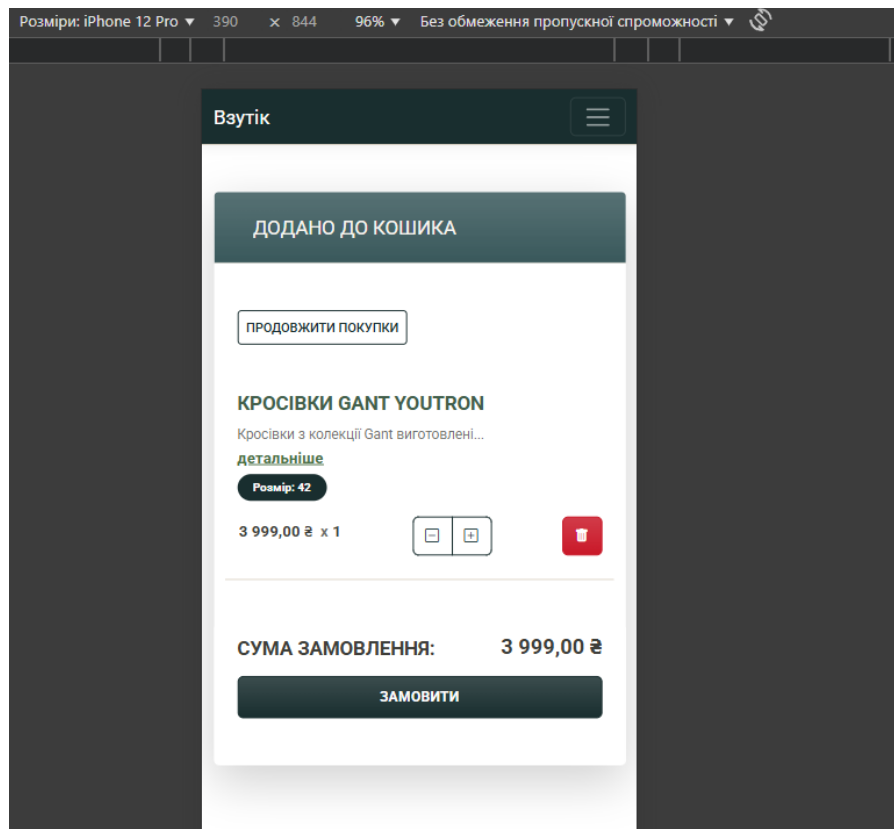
Розміри: iPhone 12 Pro ▾ 390 × 844 96% ▾ Без обмеження пропускної спроможності ▾

Взутік

ДОДАНО ДО КОШИКА

ПРОДОВЖИТИ ПОКУПКИ

КРОСІВКИ GANT YOUTRON

Кросівки з колекції Gant виготовлені...

детальніше

Розмір: 42

3 999,00 ₴ x 1

СУМА ЗАМОВЛЕННЯ: 3 999,00 ₴

ЗАМОВИТИ